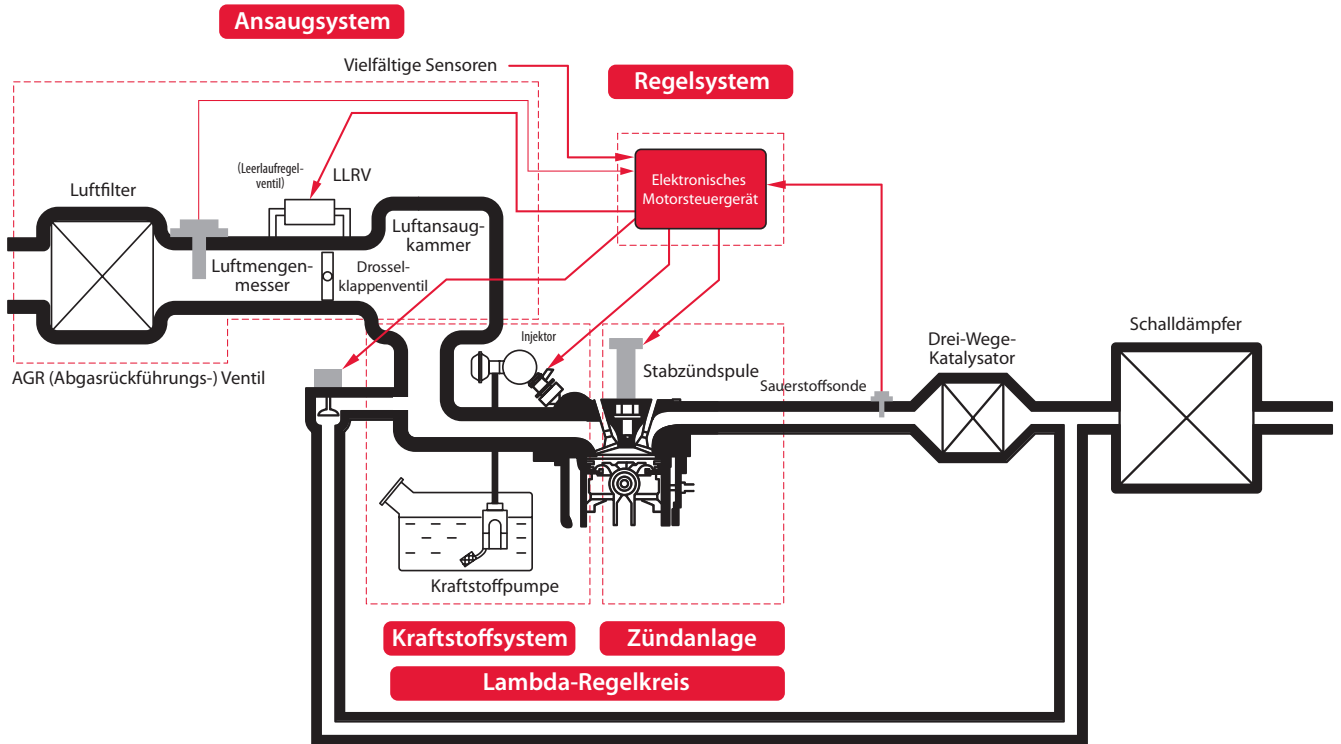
Ansaugsystem

Vielfältige Sensoren

Regelsystem

Elektronisches Motorsteuergerät

(Leerlaufregelventil)

LLRV

Luftfilter

Luftansaugkammer

Luftmengenmesser

Drosselklappenventil

Injektor

Stabzündspule

Sauerstoffsonde

Drei-Wege-Katalysator

Schalldämpfer

AGR (Abgasrückführungs-) Ventil

Kraftstoffpumpe

Kraftstoffsystem

Zündanlage

Lambda-Regelkreis